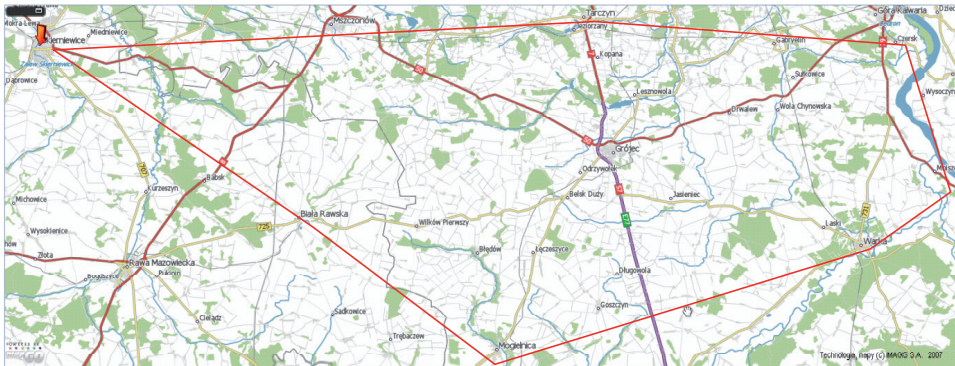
Skierniewice
Miedniewice
Zalew Skierniewicki
Dąbrowice
Mszczonów
Tarczyn
Jeziorzany
Kopana
Góra Kalwaria
Czersk
Gąbin
Sułkowice
Wola Chynowska
Wysoczyn
Drwalew
Lesznowola
Grójec
Odrzywołek
Belsk Duży
Jasieniec
Magnuszew
Kurzeszyn
Babsk
Michowice
Biała Rawska
Wilków Pierwszy
Wysokienice
Złota
Rawa Mazowiecka
Błędów
Łęczeszyce
Laski
Warka
Dłużcowola
Goszczyn
Sadkowice
Cielądz
Trębaczew
Mogielnica
50
7
707
725
731
Technologia, mapy (c) IMAGIS S.A. 2007